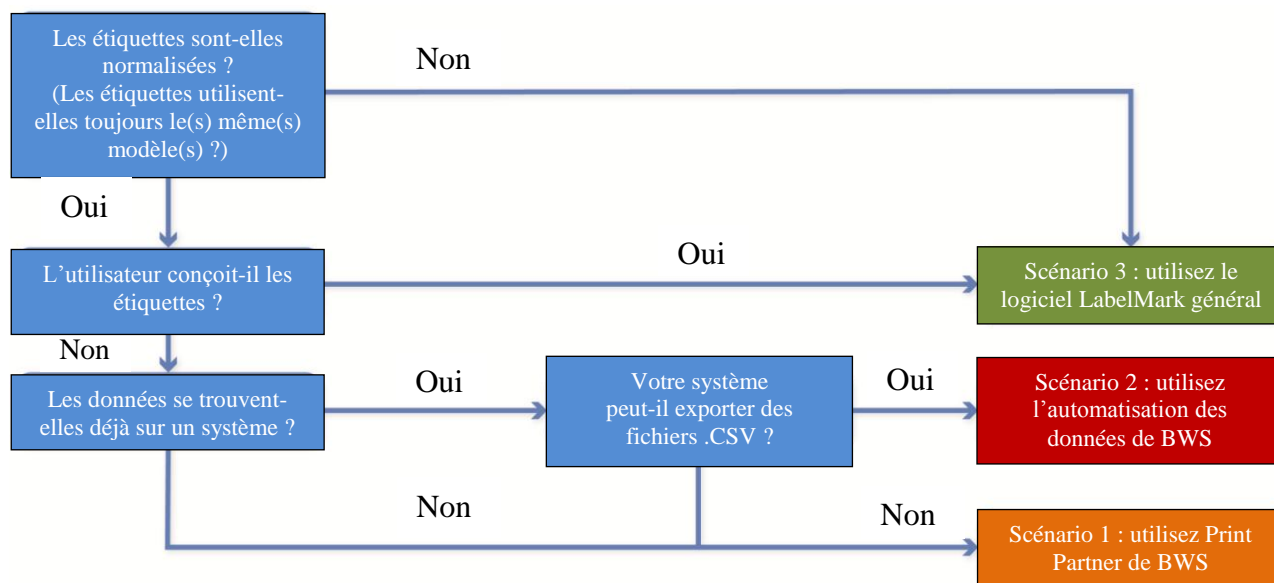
Les étiquettes sont-elles normalisées ?
(Les étiquettes utilisent-elles toujours le(s) même(s) modèle(s) ?)

Non

Oui

L’utilisateur conçoit-il les étiquettes ?

Oui

Scénario 3 : utilisez le logiciel LabelMark général

Non

Les données se trouvent-elles déjà sur un système ?

Oui

Votre système peut-il exporter des fichiers .CSV ?

Oui

Scénario 2 : utilisez l’automatisation des données de BWS

Non

Non

Scénario 1 : utilisez Print Partner de BWS